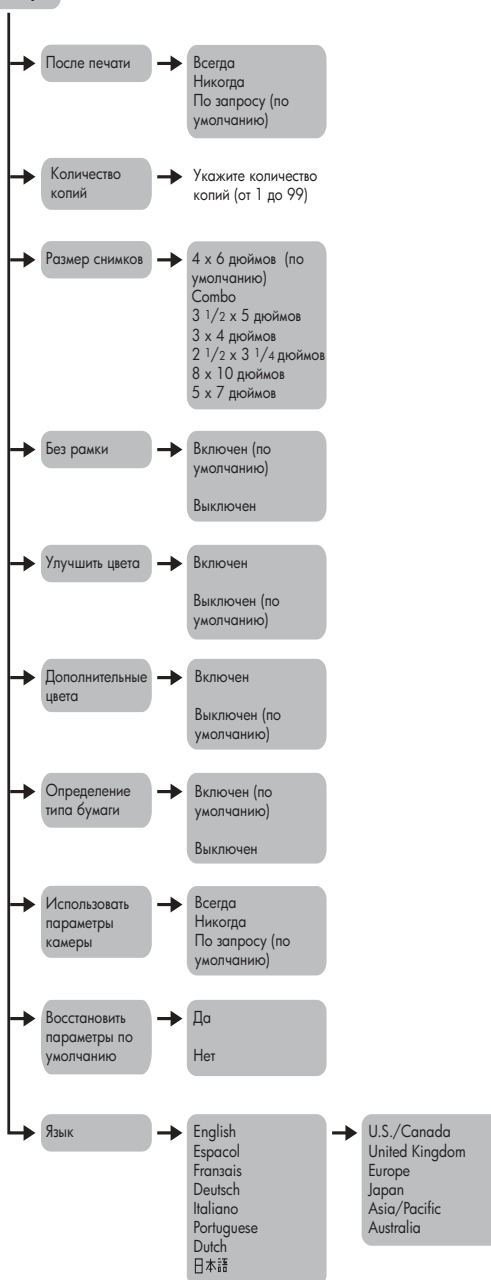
После печати

Всегда
Никогда
По запросу (по умолчанию)

Количество копий

Укажите количество копий (от 1 до 99)

Размер снимков

4 x 6 дюймов (по умолчанию)
Combo
3 $\frac{1}{2}$ x 5 дюймов
3 x 4 дюймов
2 $\frac{1}{2}$ x 3 $\frac{1}{4}$ дюймов
8 x 10 дюймов
5 x 7 дюймов

Без рамки

Включен (по умолчанию)

Выключен

Улучшить цвета

Включен

Выключен (по умолчанию)

Дополнительные цвета

Включен

Выключен (по умолчанию)

Определение типа бумаги

Включен (по умолчанию)

Выключен

Использовать параметры камеры

Всегда
Никогда
По запросу (по умолчанию)

Восстановить параметры по умолчанию

Да

Нет

Язык

English
Espacol
Fransais
Deutsch
Italiano
Portuguese
Dutch
日本語

U.S./Canada
United Kingdom
Europe
Japan
Asia/Pacific
Australia